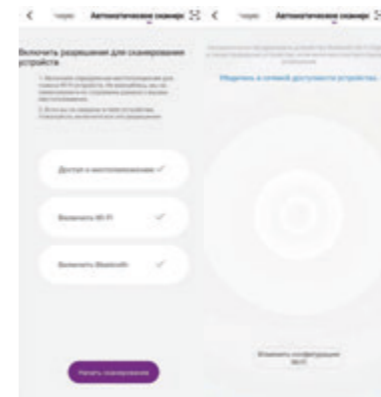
< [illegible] Автоматическое сканир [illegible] < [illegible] Автоматическое сканир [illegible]

Включить разрешения для сканирования устройств

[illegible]

Доступ к местоположению ✓

Включить Wi-Fi ✓

Включить Bluetooth ✓

Начать сканирование

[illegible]

Убедитесь в сетевой доступности устройства.

Изменить конфигурацию Wi-Fi